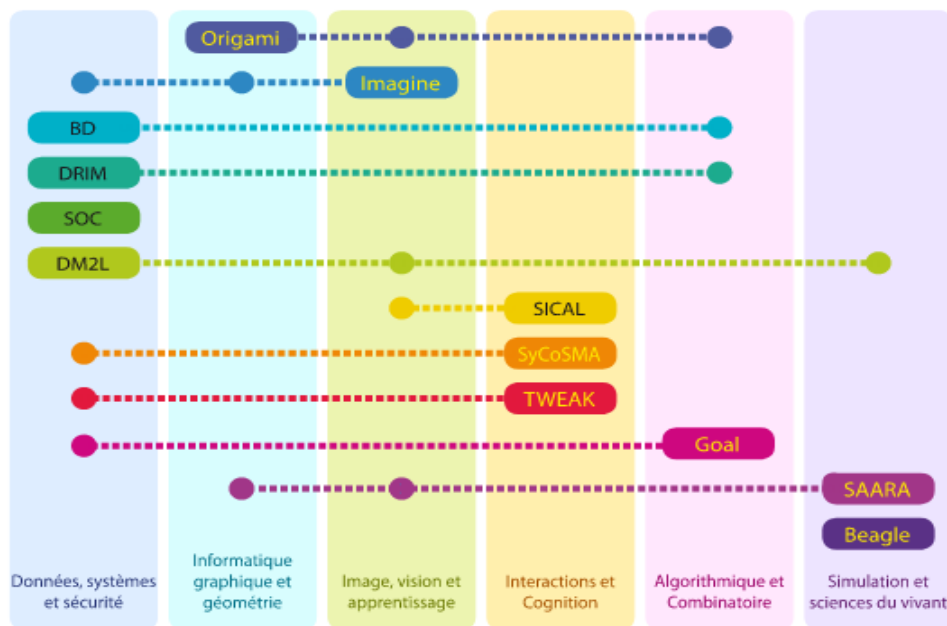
Origami
Imagine
BD
DRIM
SOC
DM2L
SICAL
SyCoSMA
TWEAK
Goal
SAARA
Beagle

Données, systèmes et sécurité

Informatique graphique et géométrie

Image, vision et apprentissage

Interactions et Cognition

Algorithmique et Combinatoire

Simulation et sciences du vivant